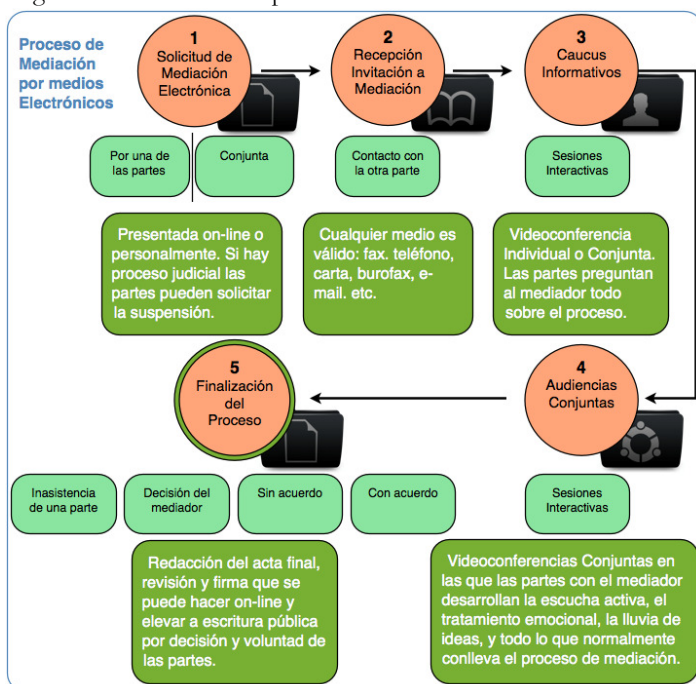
Proceso de Mediación por medios Electrónicos

1
Solicitud de Mediación Electrónica

Por una de las partes

Conjunta

Presentada on-line o personalmente. Si hay proceso judicial las partes pueden solicitar la suspensión.

2
Recepción Invitación a Mediación

Contacto con la otra parte

Cualquier medio es válido: fax. teléfono, carta, burofax, e-mail. etc.

3
Caucus Informativos

Sesiones Interactivas

Videoconferencia Individual o Conjunta. Las partes preguntan al mediador todo sobre el proceso.

4
Audiencias Conjuntas

Sesiones Interactivas

Videoconferencias Conjuntas en las que las partes con el mediador desarrollan la escucha activa, el tratamiento emocional, la lluvia de ideas, y todo lo que normalmente conlleva el proceso de mediación.

5
Finalización del Proceso

Inasistencia de una parte

Decisión del mediador

Sin acuerdo

Con acuerdo

Redacción del acta final, revisión y firma que se puede hacer on-line y elevar a escritura pública por decisión y voluntad de las partes.